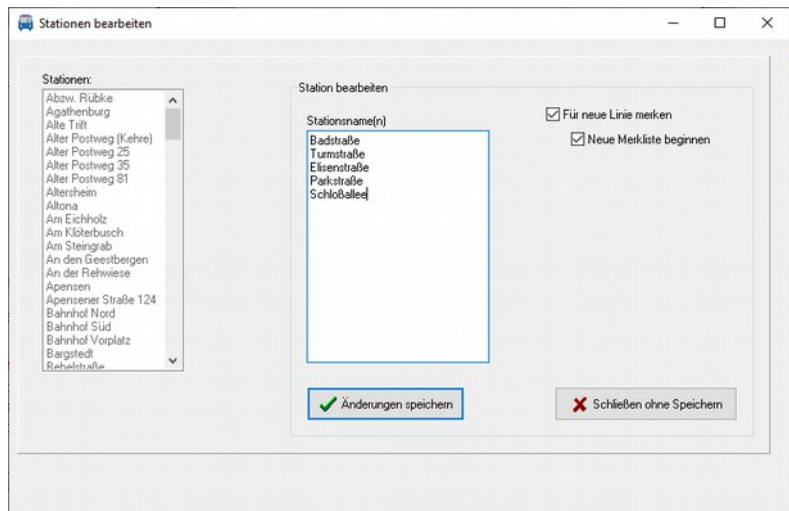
Stationen bearbeiten

Stationen:
Abzw. Rübke
Agathenburg
Alte Trift
Alter Postweg (Kehre)
Alter Postweg 25
Alter Postweg 35
Alter Postweg 81
Altersheim
Altona
Am Eichholz
Am Klöterbusch
Am Steingrab
An den Geestbergen
An der Rehwiese
Apensen
Apensener Straße 124
Bahnhof Nord
Bahnhof Süd
Bahnhof Vorplatz
Bargstedt
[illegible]

Station bearbeiten

Stationsname(n)
Badstraße
Turmstraße
Elisenstraße
Parkstraße
Schloßallee

Für neue Linie merken
Neue Merkliste beginnen

Änderungen speichern

Schließen ohne Speichern